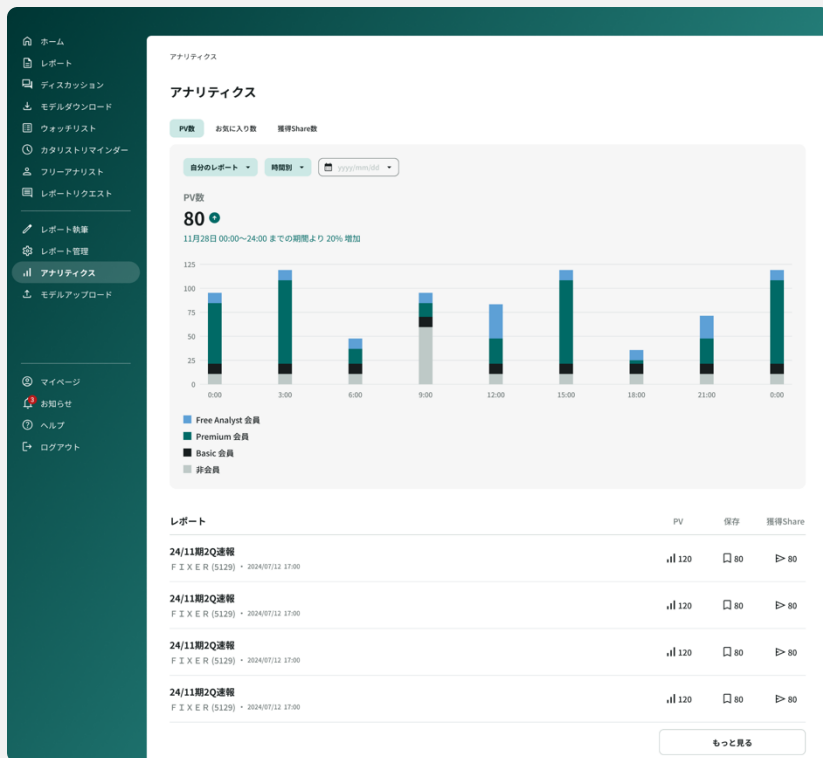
ホーム
レポート
ディスカッション
モデルダウンロード
ウォッチリスト
カタリストリマインダー
フリーアナリスト
レポートリクエスト

レポート執筆
レポート管理
アナリティクス
モデルアップロード

マイページ
3
お知らせ
ヘルプ
ログアウト

アナリティクス

アナリティクス

PV数
お気に入り数
獲得Share数

自分のレポート
時間別
yyyy/mm/dd

PV数
80

11月28日 00:00〜24:00 までの期間より 20% 増加

125
100
75
50
25
0

0:00
3:00
6:00
9:00
12:00
15:00
18:00
21:00
0:00

Free Analyst 会員
Premium 会員
Basic 会員
非会員

| レポート | PV | 保存 | 獲得Share |
|---|---|---|---|
| 24/11期2Q速報 FＩＸＥＲ (5129) • 2024/07/12 17:00 | 120 | 80 | 80 |
| 24/11期2Q速報 FＩＸＥＲ (5129) • 2024/07/12 17:00 | 120 | 80 | 80 |
| 24/11期2Q速報 FＩＸＥＲ (5129) • 2024/07/12 17:00 | 120 | 80 | 80 |
| 24/11期2Q速報 FＩＸＥＲ (5129) • 2024/07/12 17:00 | 120 | 80 | 80 |

もっと見る